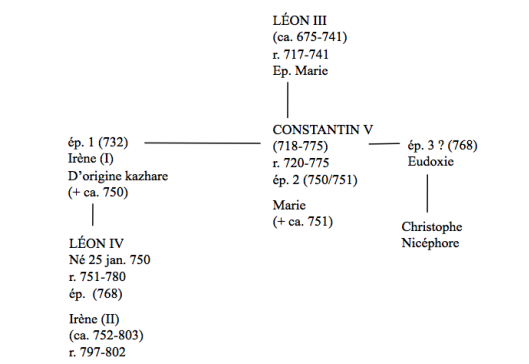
LÉON III
(ca. 675-741)
r. 717-741
Ep. Marie

ép. 1 (732)
Irène (I)
D'origine kazhare
(+ ca. 750)

CONSTANTIN V
(718-775)
r. 720-775
ép. 2 (750/751)

Marie
(+ ca. 751)

ép. 3 ? (768)
Eudoxie

Christophe
Nicéphore

LÉON IV
Né 25 jan. 750
r. 751-780
ép. (768)

Irène (II)
(ca. 752-803)
r. 797-802